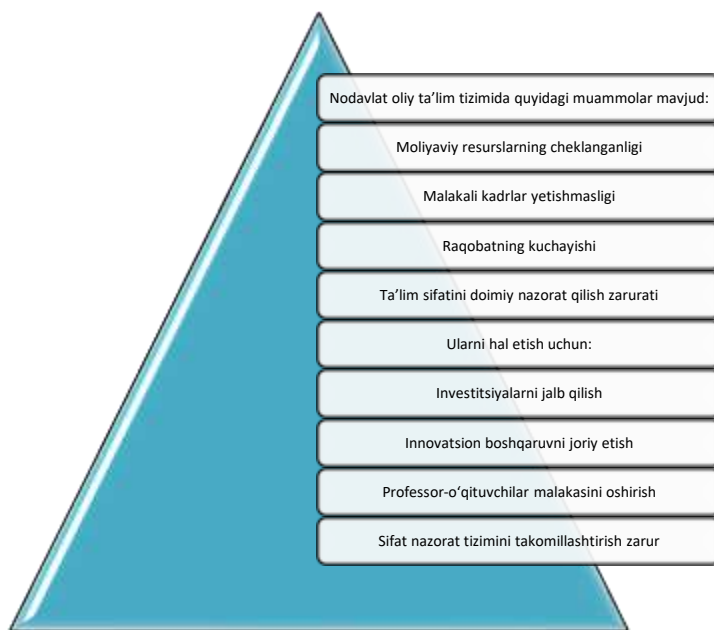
Nodavlat oliy ta’lim tizimida quyidagi muammolar mavjud:

Moliyaviy resurslarning cheklanganligi

Malakali kadrlar yetishmasligi

Raqobatning kuchayishi

Ta’lim sifatini doimiy nazorat qilish zarurati

Ularni hal etish uchun:

Investitsiyalarni jalb qilish

Innovatsion boshqaruvni joriy etish

Professor-o‘qituvchilar malakasini oshirish

Sifat nazorat tizimini takomillashtirish zarur